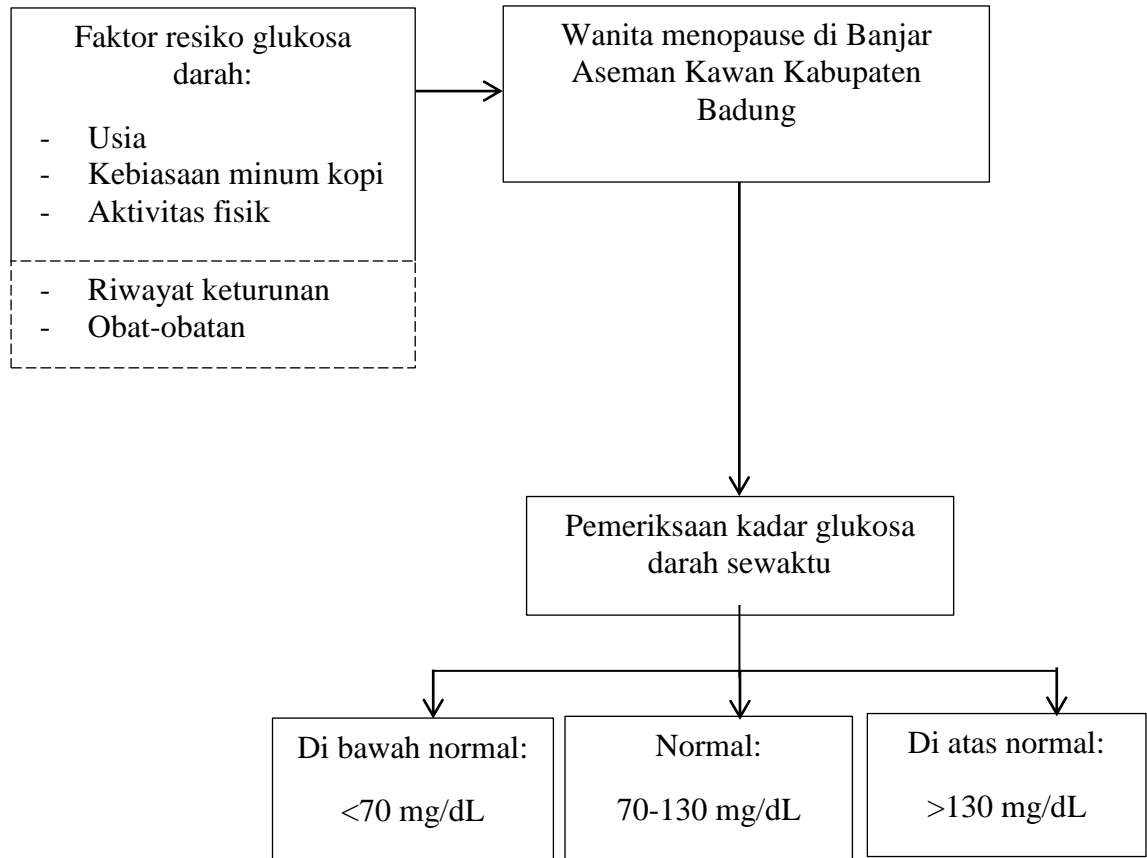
Faktor resiko glukosa darah:

- Usia
- Kebiasaan minum kopi
- Aktivitas fisik

- Riwayat keturunan
- Obat-obatan

Wanita menopause di Banjar Aseman Kawan Kabupaten Badung

Pemeriksaan kadar glukosa darah sewaktu

Di bawah normal:

<70 mg/dL

Normal:

70-130 mg/dL

Di atas normal:

>130 mg/dL